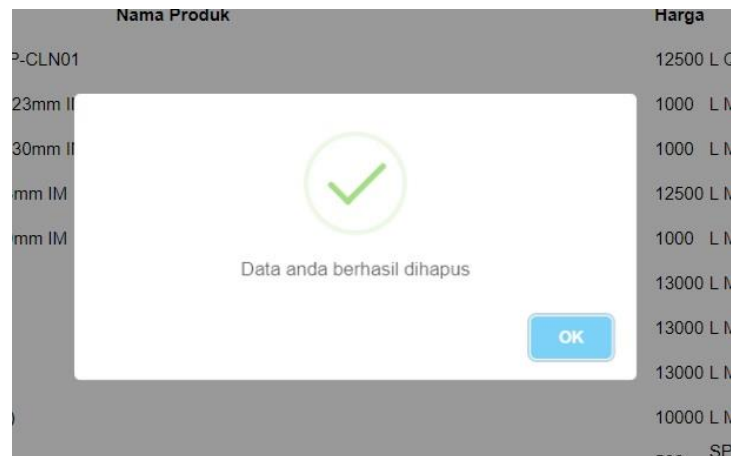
| Nama Produk | Harga |
|---|---|
| P-CLN01 | 12500 L C |
| 23mm I | 1000 L M |
| 30mm I | 1000 L M |
| mm IM | 12500 L M |
| mm IM | 1000 L M |
| | 13000 L M |
| | 13000 L M |
| | 13000 L M |
| ) | 10000 L M |
| | SP |

Data anda berhasil dihapus

OK